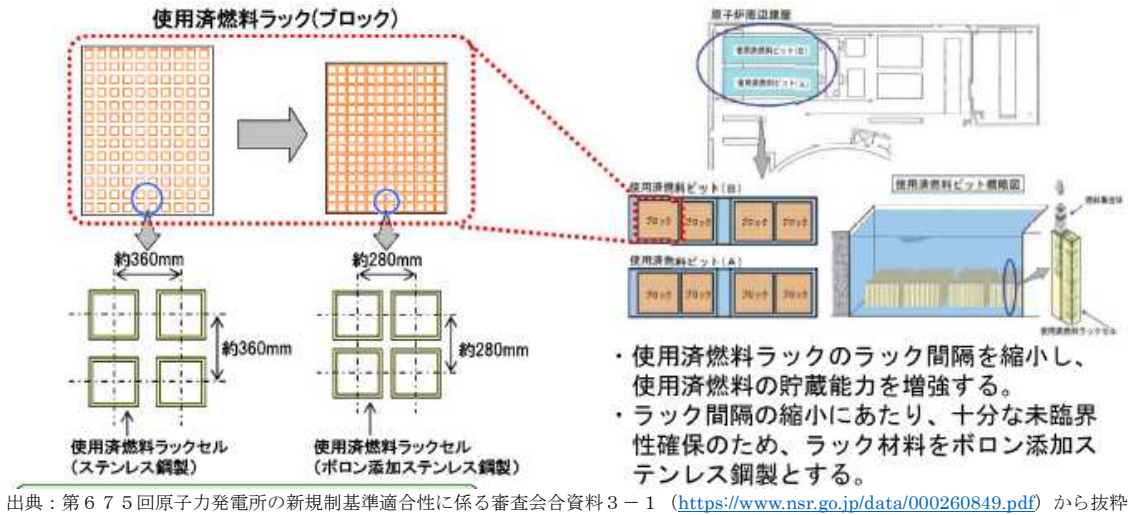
使用済燃料ラック(ブロック)

約360mm

約360mm

約280mm

約280mm

使用済燃料ラックセル
(ステンレス鋼製)

使用済燃料ラックセル
(ボロン添加ステンレス鋼製)

原子炉周辺建屋

使用済燃料ピット(B)

使用済燃料ピット(A)

使用済燃料ピット(B)

ブロック ブロック ブロック ブロック

使用済燃料ピット(A)

ブロック ブロック ブロック ブロック

使用済燃料ピット概略図

燃料集合体

使用済燃料ラックセル

・使用済燃料ラックのラック間隔を縮小し、使用済燃料の貯蔵能力を増強する。
・ラック間隔の縮小にあたり、十分な未臨界性確保のため、ラック材料をボロン添加ステンレス鋼製とする。

出典:第675回原子力発電所の新規制基準適合性に係る審査会合資料3-1(https://www.nsr.go.jp/data/000260849.pdf)から抜粋